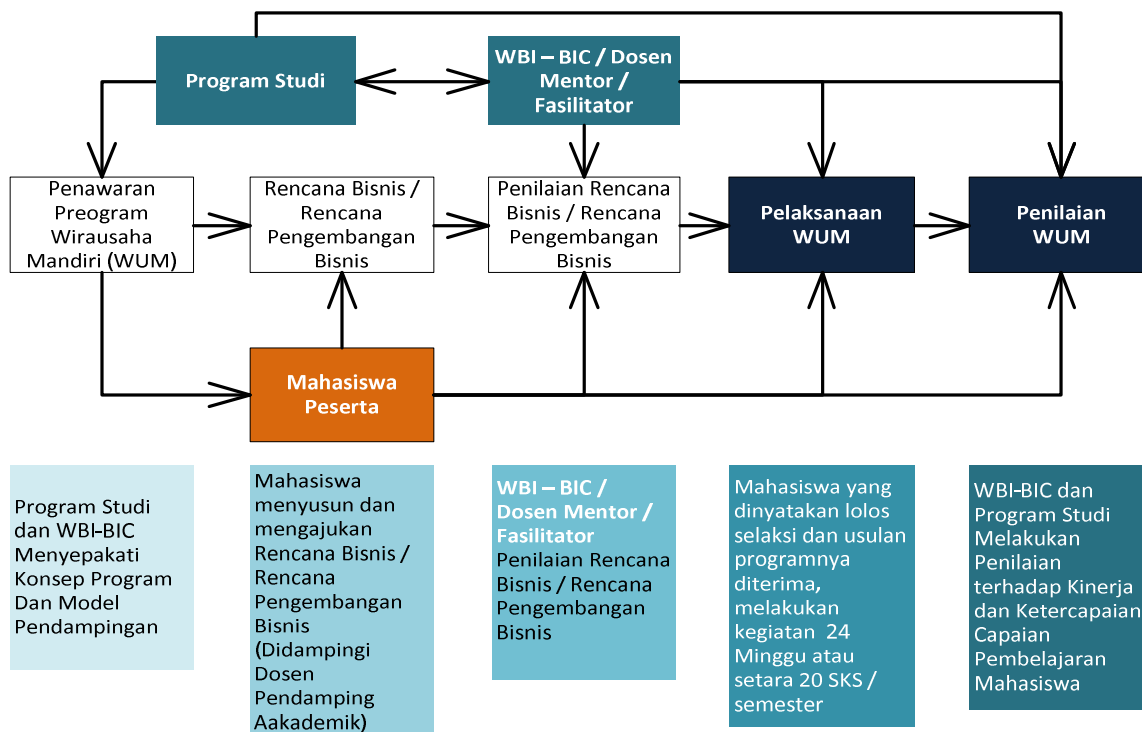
Program Studi

WBI – BIC / Dosen Mentor / Fasilitator

Penawaran Preogram Wirausaha Mandiri (WUM)

Rencana Bisnis / Rencana Pengembangan Bisnis

Penilaian Rencana Bisnis / Rencana Pengembangan Bisnis

Pelaksanaan WUM

Penilaian WUM

Mahasiswa Peserta

Program Studi dan WBI-BIC Menyepakati Konsep Program Dan Model Pendampingan

Mahasiswa menyusun dan mengajukan Rencana Bisnis / Rencana Pengembangan Bisnis (Didampingi Dosen Pendamping Aakademik)

WBI – BIC / Dosen Mentor / Fasilitator
Penilaian Rencana Bisnis / Rencana Pengembangan Bisnis

Mahasiswa yang dinyatakan lolos selaksi dan usulan programnya diterima, melakukan kegiatan 24 Minggu atau setara 20 SKS / semester

WBI-BIC dan Program Studi Melakukan Penilaian terhadap Kinerja dan Ketercapaian Capaian Pembelajaran Mahasiswa